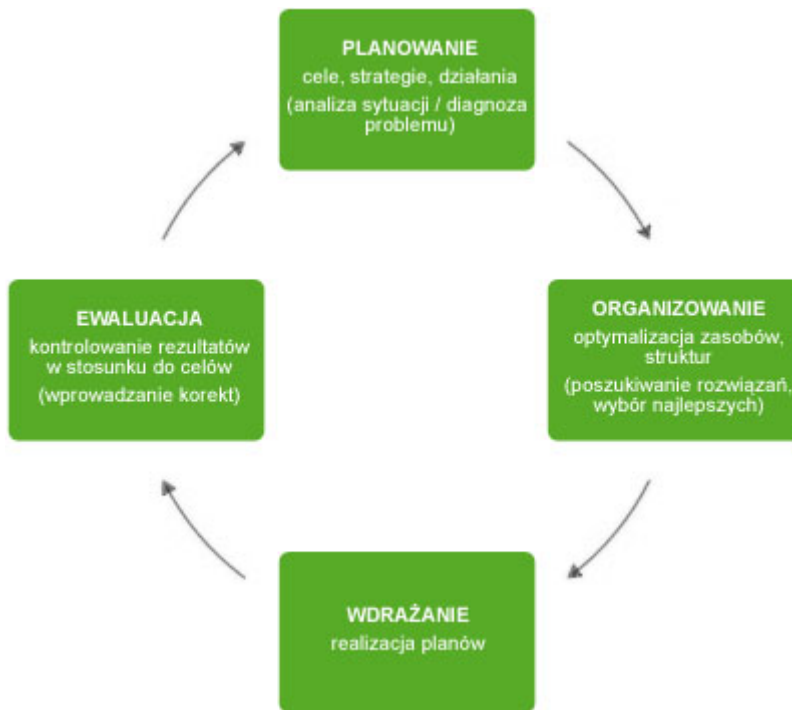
PLANOWANIE
cele, strategie, działania
(analiza sytuacji / diagnoza problemu)

ORGANIZOWANIE
optymalizacja zasobów, struktur
(poszukiwanie rozwiązań, wybór najlepszych)

WDRAŻANIE
realizacja planów

EWALUACJA
kontrolowanie rezultatów w stosunku do celów
(wprowadzanie korekt)